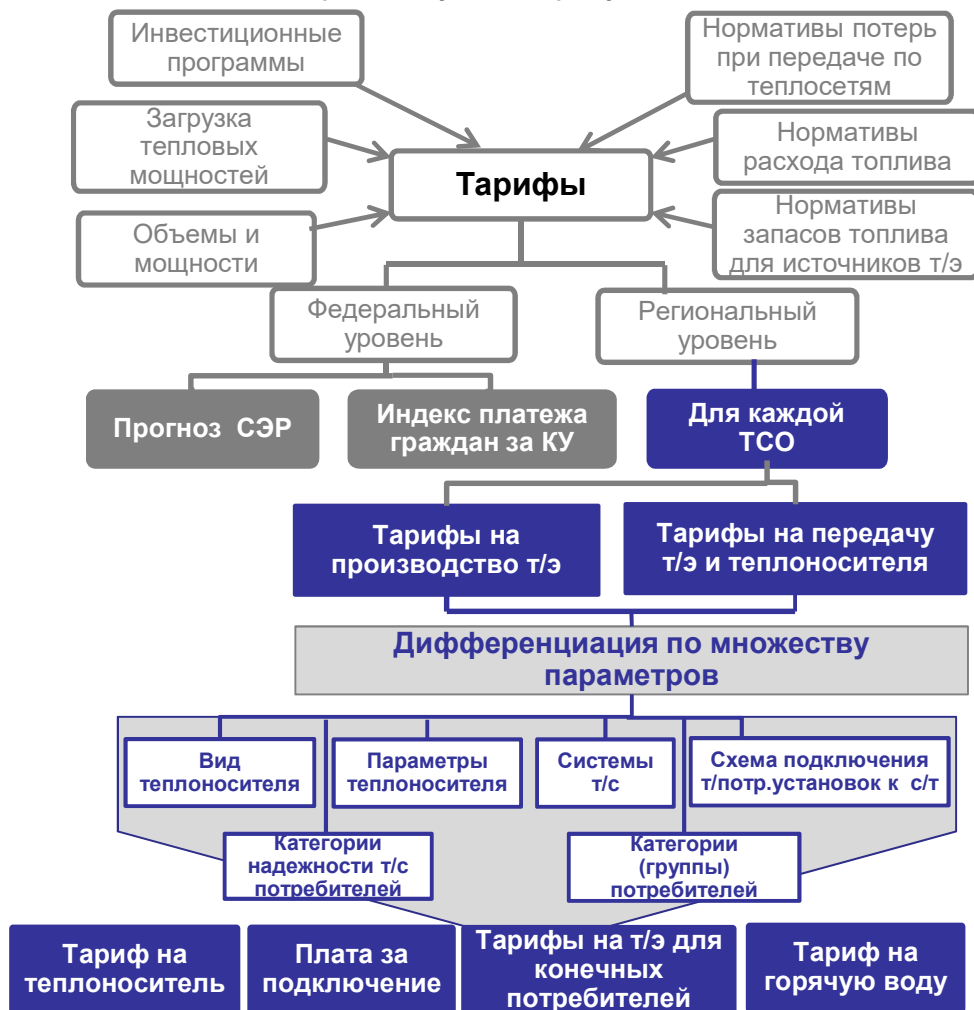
Инвестиционные программы

Нормативы потерь при передаче по теплосетям

Загрузка тепловых мощностей

Тарифы

Нормативы расхода топлива

Объемы и мощности

Нормативы запасов топлива для источников т/э

Федеральный уровень

Региональный уровень

Прогноз СЭР

Индекс платежа граждан за КУ

Для каждой ТСО

Тарифы на производство т/э

Тарифы на передачу т/э и теплоносителя

Дифференциация по множеству параметров

Вид теплоносителя

Параметры теплоносителя

Системы т/с

Схема подключения т/потр.установок к с/т

Категории надежности т/с потребителей

Категории (группы) потребителей

Тариф на теплоноситель

Плата за подключение

Тарифы на т/э для конечных потребителей

Тариф на горячую воду